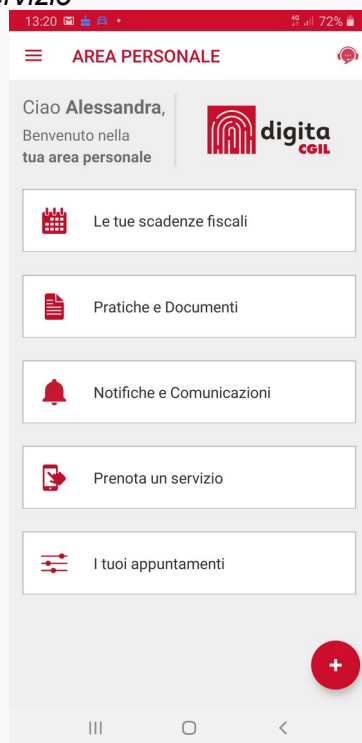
servizio

13:20 72%

AREA PERSONALE

Ciao Alessandra,
Benvenuto nella
tua area personale

digita
CGIL

Le tue scadenze fiscali

Pratiche e Documenti

Notifiche e Comunicazioni

Prenota un servizio

I tuoi appuntamenti

+